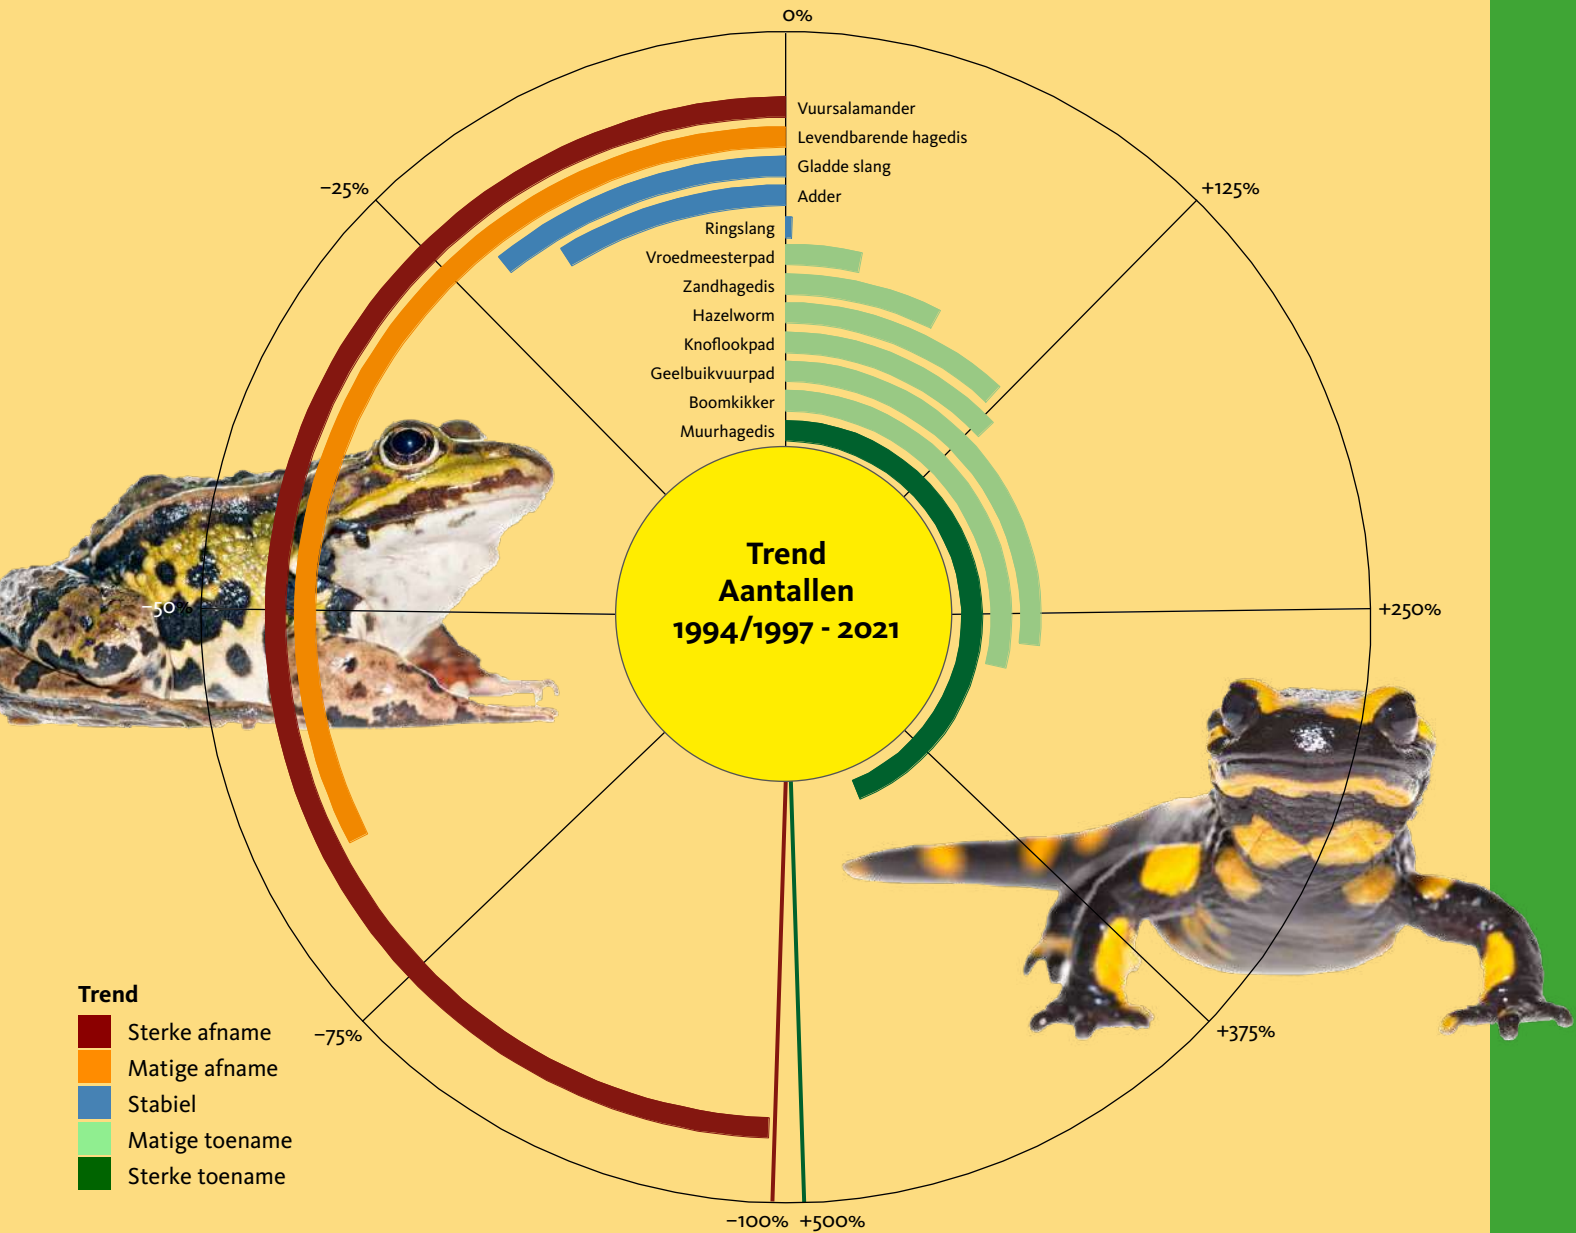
0%

Vuursalamander
Levendbarende hagedis
Gladde slang
Adder
Ringslang
Vroedmeesterpad
Zandhagedis
Hazelworm
Knoflookpad
Geelbuikvuurpad
Boomkikker
Muurhagedis

−25%

+125%

−50%

Trend
Aantallen
1994/1997 - 2021

+250%

−75%

+375%

−100% +500%

Trend
Sterke afname
Matige afname
Stabiel
Matige toename
Sterke toename